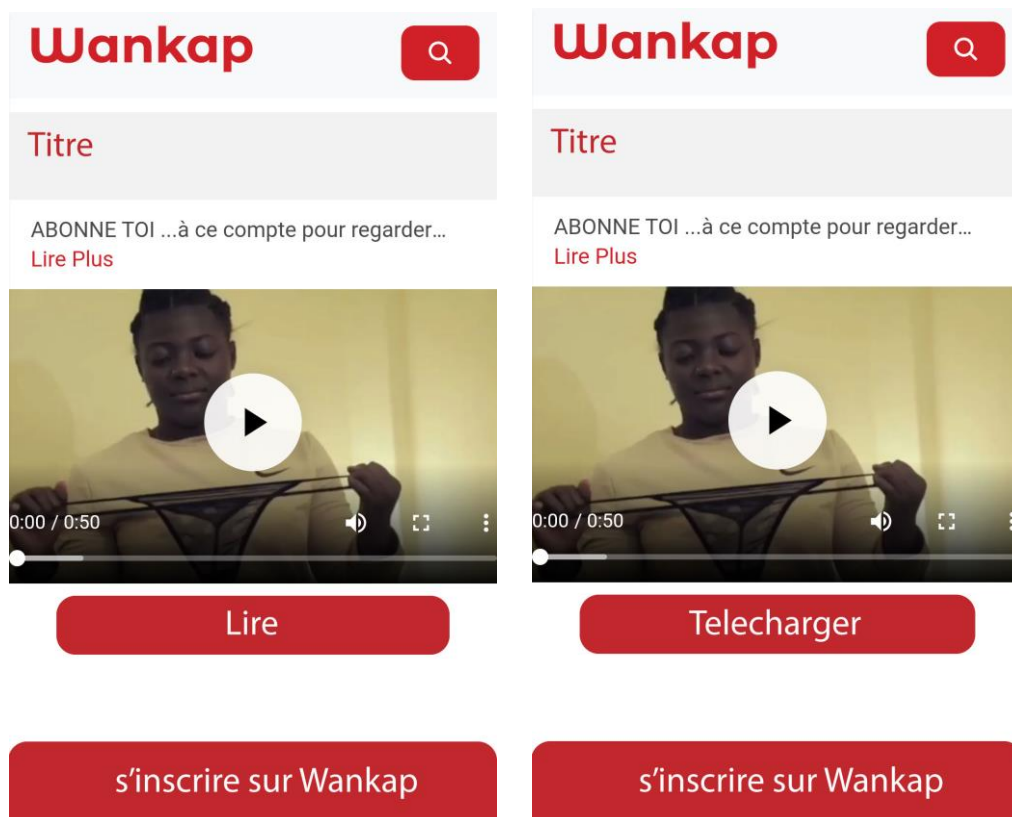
Wankap

Titre

ABONNE TOI ...à ce compte pour regarder...
Lire Plus

0:00 / 0:50

Lire

s'inscrire sur Wankap

Wankap

Titre

ABONNE TOI ...à ce compte pour regarder...
Lire Plus

0:00 / 0:50

Telecharger

s'inscrire sur Wankap